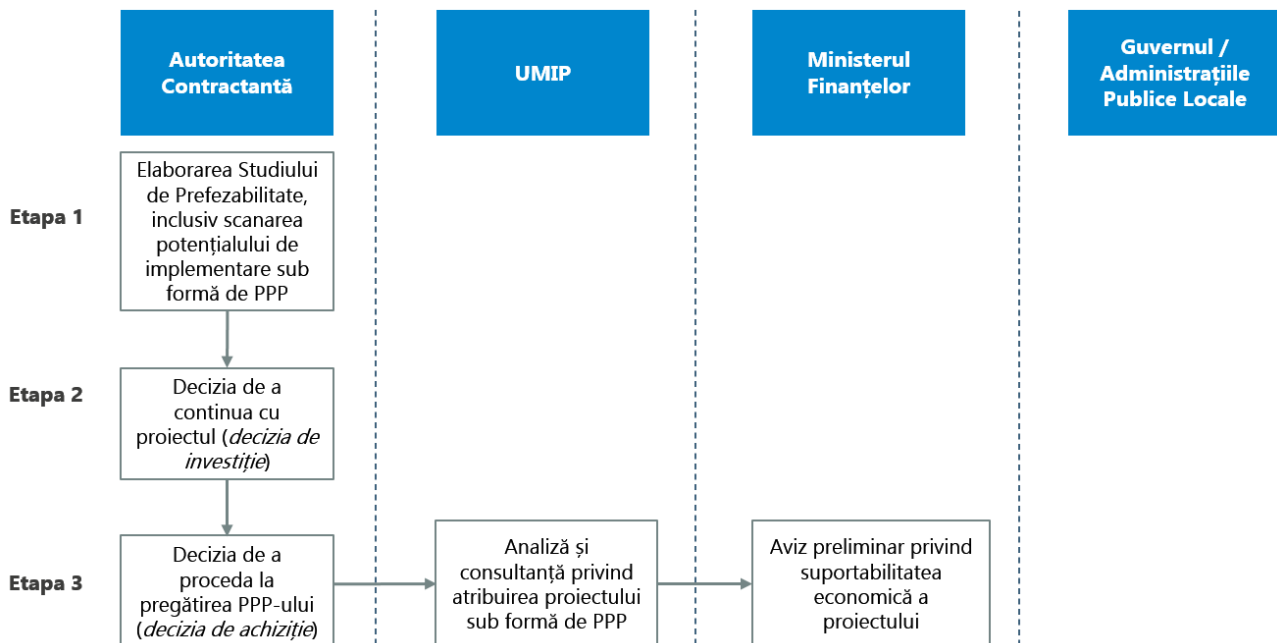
Autoritatea Contractantă

UMIP

Ministerul Finanțelor

Guvernul / Administrațiile Publice Locale

Etapa 1

Elaborarea Studiului de Prefezabilitate, inclusiv scanarea potențialului de implementare sub formă de PPP

Etapa 2

Decizia de a continua cu proiectul (*decizia de investiție*)

Etapa 3

Decizia de a proceda la pregătirea PPP-ului (*decizia de achiziție*)

Analiză și consultanță privind atribuirea proiectului sub formă de PPP

Aviz preliminar privind suportabilitatea economică a proiectului